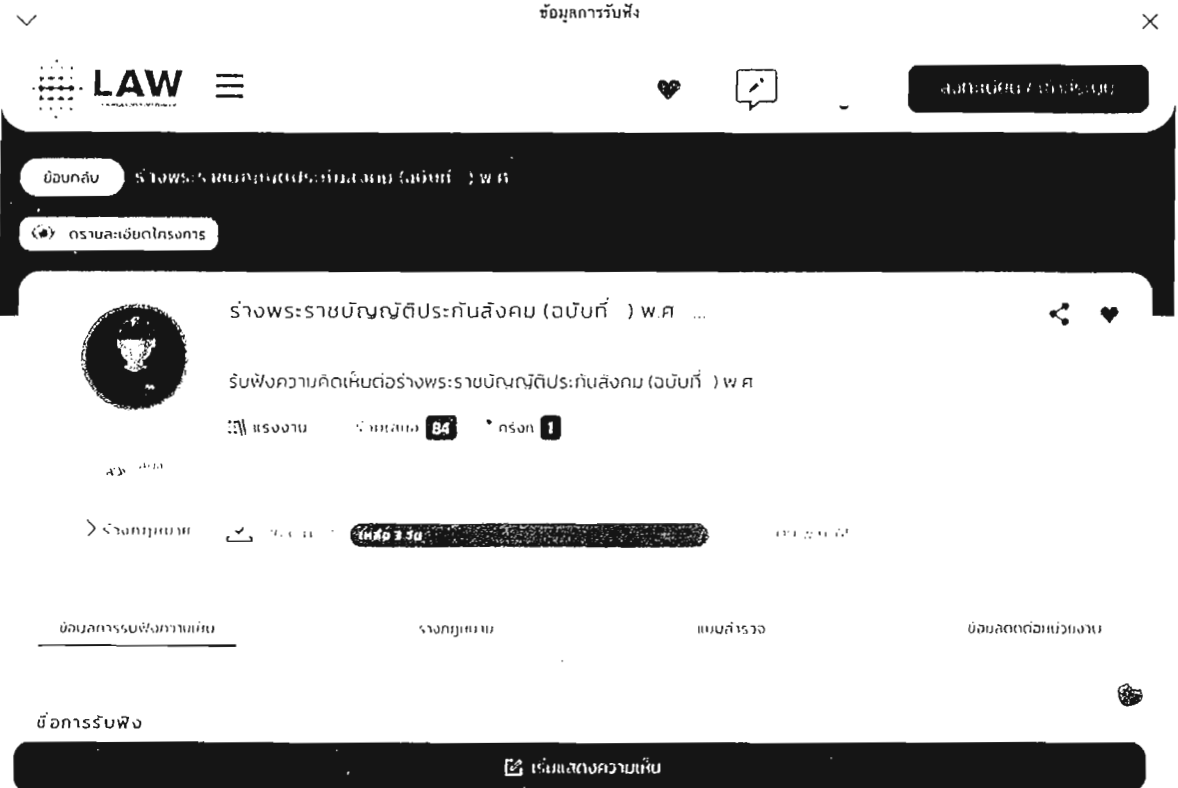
ข้อมูลการรับฟัง

LAW

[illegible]

ย้อนกลับ ร่างพระราชบัญญัติประกันสังคม (ฉบับที่ ) พ.ศ.

ดูรายละเอียดโครงการ

ร่างพระราชบัญญัติประกันสังคม (ฉบับที่ ) พ.ศ. ...

รับฟังความคิดเห็นต่อร่างพระราชบัญญัติประกันสังคม (ฉบับที่ ) พ.ศ.

แรงงาน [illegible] 84 ครั้งที่ 1

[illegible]

> ร่างกฎหมาย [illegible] เหลือ 3 วัน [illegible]

ข้อมูลการรับฟังความเห็น ร่างกฎหมาย แบบสำรวจ ข้อมูลติดต่อหน่วยงาน

ชื่อการรับฟัง

เริ่มแสดงความเห็น